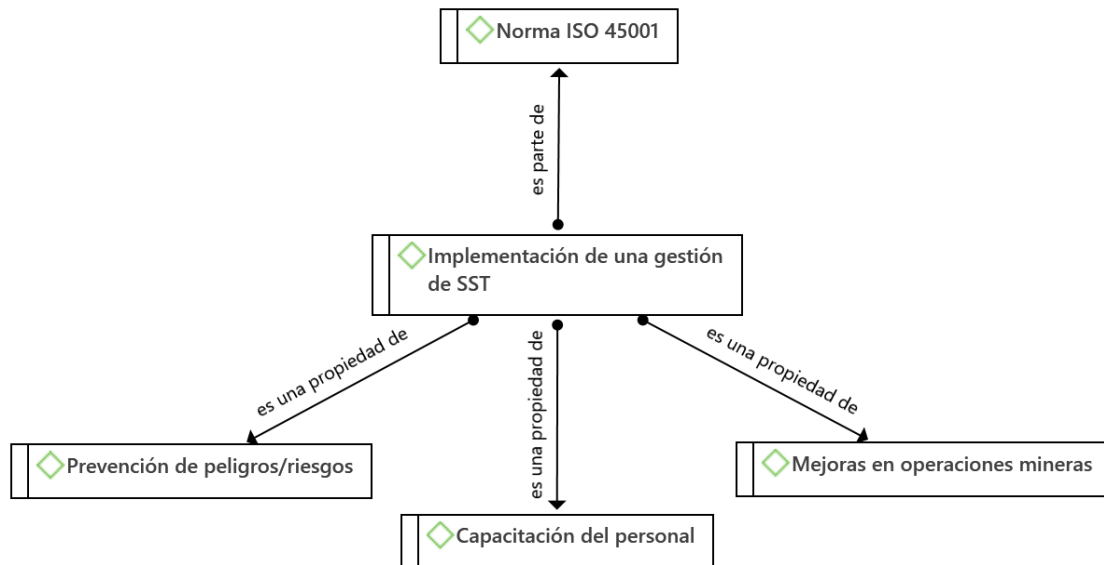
Norma ISO 45001

es parte de

Implementación de una gestión de SST

es una propiedad de

es una propiedad de

es una propiedad de

Prevención de peligros/riesgos

Capacitación del personal

Mejoras en operaciones mineras